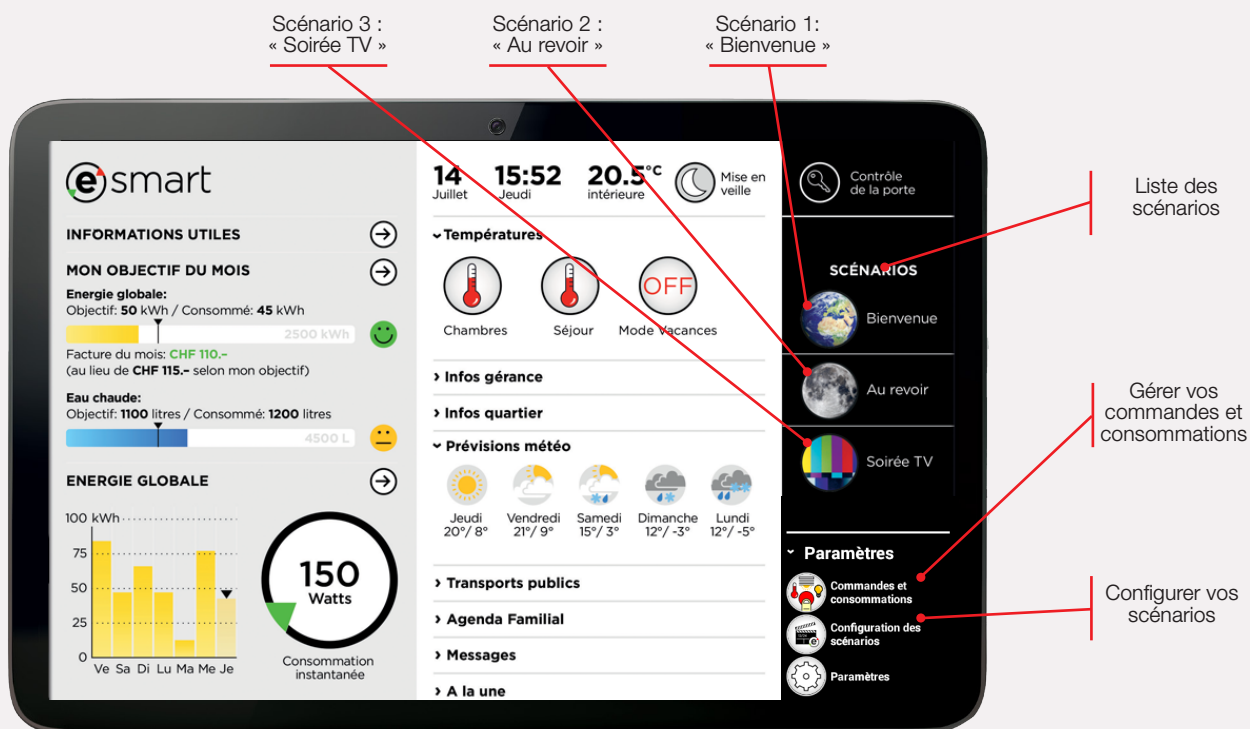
Scénario 3 :
« Soirée TV »

Scénario 2 :
« Au revoir »

Scénario 1:
« Bienvenue »

Liste des scénarios

Gérer vos commandes et consommations

Configurer vos scénarios

e smart

INFORMATIONS UTILES

MON OBJECTIF DU MOIS

Energie globale:
Objectif: 50 kWh / Consommé: 45 kWh

2500 kWh

Facture du mois: CHF 110.–
(au lieu de CHF 115.– selon mon objectif)

Eau chaude:
Objectif: 1100 litres / Consommé: 1200 litres

4500 L

ENERGIE GLOBALE

100 kWh
75
50
25
0
Ve Sa Di Lu Ma Me Je

150
Watts

Consommation instantanée

14 Juillet
15:52 Jeudi
20.5°C intérieure
Mise en veille

Températures
Chambres
Séjour
OFF
Mode Vacances

Infos gérance
Infos quartier
Prévisions météo
Jeudi 20°/ 8°
Vendredi 21°/ 9°
Samedi 15°/ 3°
Dimanche 12°/ -3°
Lundi 12°/ -5°
Transports publics
Agenda Familial
Messages
A la une

Contrôle de la porte

SCÉNARIOS
Bienvenue
Au revoir
Soirée TV

Paramètres
Commandes et consommations
Configuration des scénarios
Paramètres